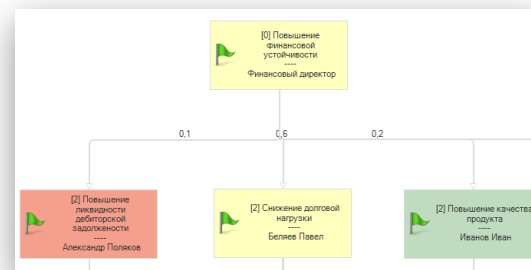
[0] Повышение финансовой устойчивости
----
Финансовый директор

0,1

0,6

0,2

[2] Повышение ликвидности дебиторской задолженности
----
Александр Поляков

[2] Снижение долговой нагрузки
----
Беляев Павел

[2] Повышение качества продукта
----
Иванов Иван